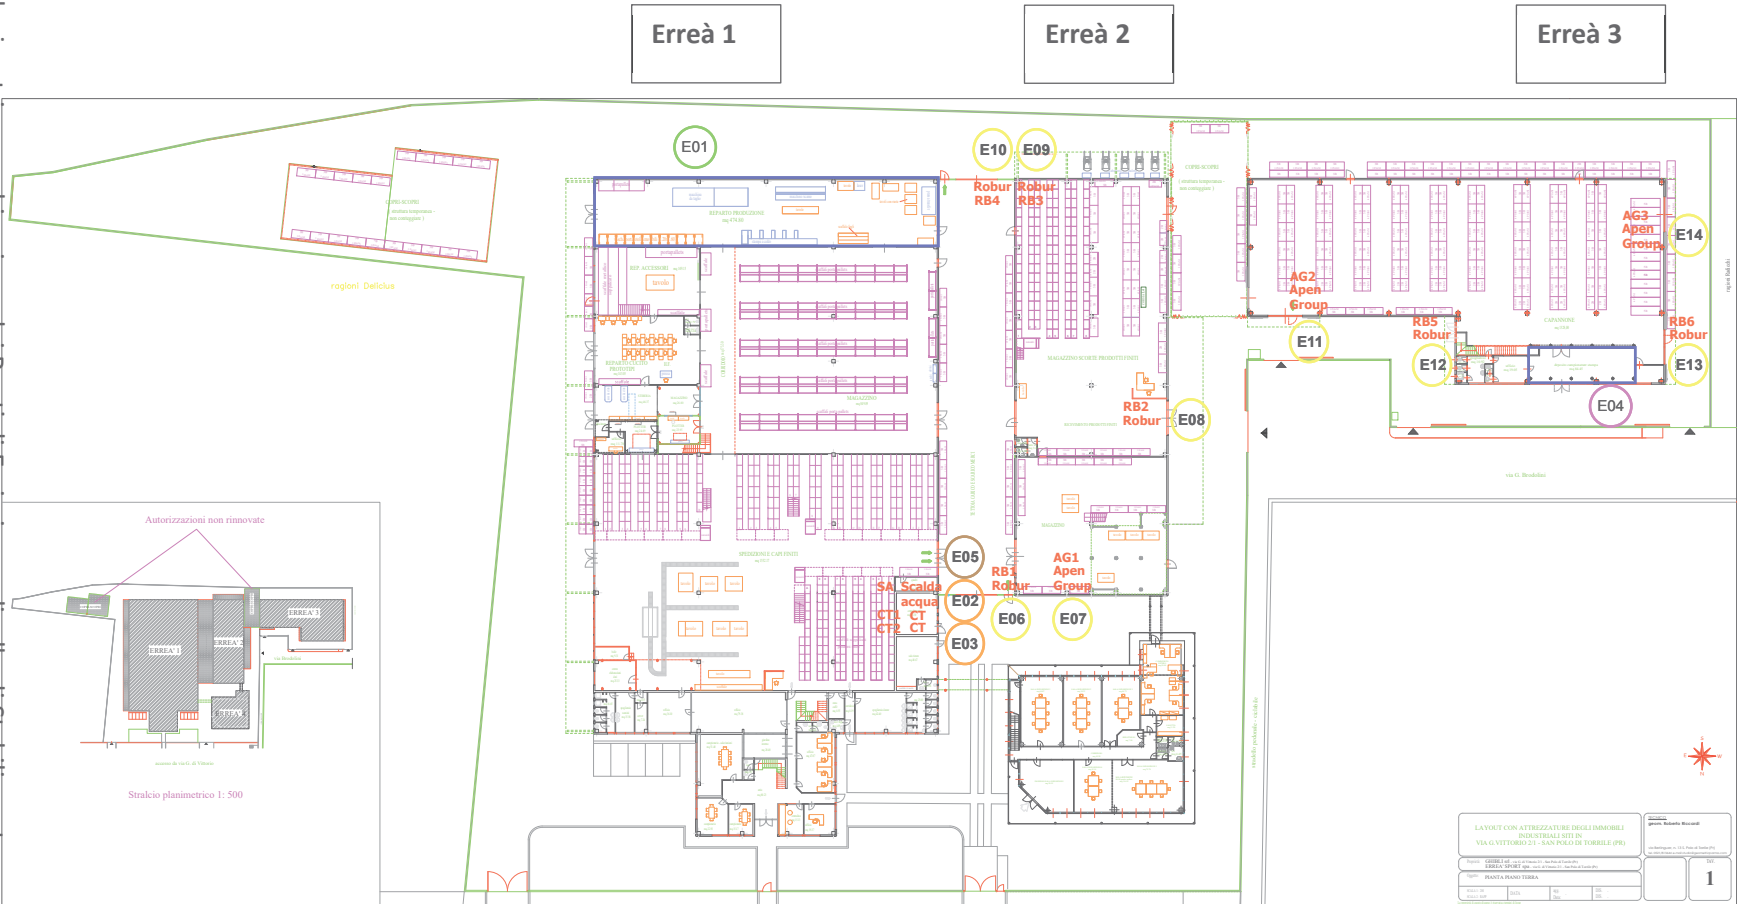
Erreà 1

Erreà 2

Erreà 3

E01

E10

E09

Robur RB4

Robur RB3

AG3 Apen Group

E14

AG2 Apen Group

E11

RB5 Robur

E12

RB6 Robur

E13

E04

RB2 Robur

E08

E05

SA Scalda acqua

CT CT

CT CT

E02

E03

RB1 Robur

AG1 Apen Group

E06

E07

ragioni Delclus

REPARTO PRODUZIONE

MAGAZZINO

SPEDIZIONE CAPI FINITI

MAGAZZINO SCHEDE PRODOTTI FINITI

MAGAZZINO

CAPANNONE

via G. Brodolini

Autorizzazioni non rinnovate

ERREA' 1

ERREA' 2

ERREA' 3

Stralcio planimetrico 1: 500

LAYOUT CON ATTREZZATURE DEGLI IMMOBILI INDUSTRIALI SITI IN VIA G.VITTORIO 2/1 - SAN POLO DI TORRILE (PR)

PIANTA PIANO TERRA

1